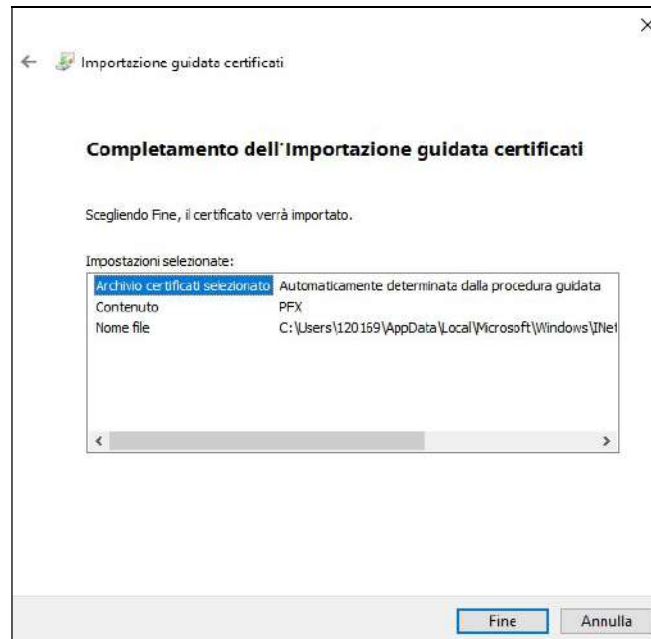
×

← Importazione guidata certificati

Completamento dell'Importazione guidata certificati

Scegliendo Fine, il certificato verrà importato.

Impostazioni selezionate:

| | |
|---|---|
| Archivio certificati selezionato | Automaticamente determinata dalla procedura guidata |
| Contenuto | PFX |
| Nome file | C:\Users\120169\AppData\Local\Microsoft\Windows\INet |

< >

Fine Annulla